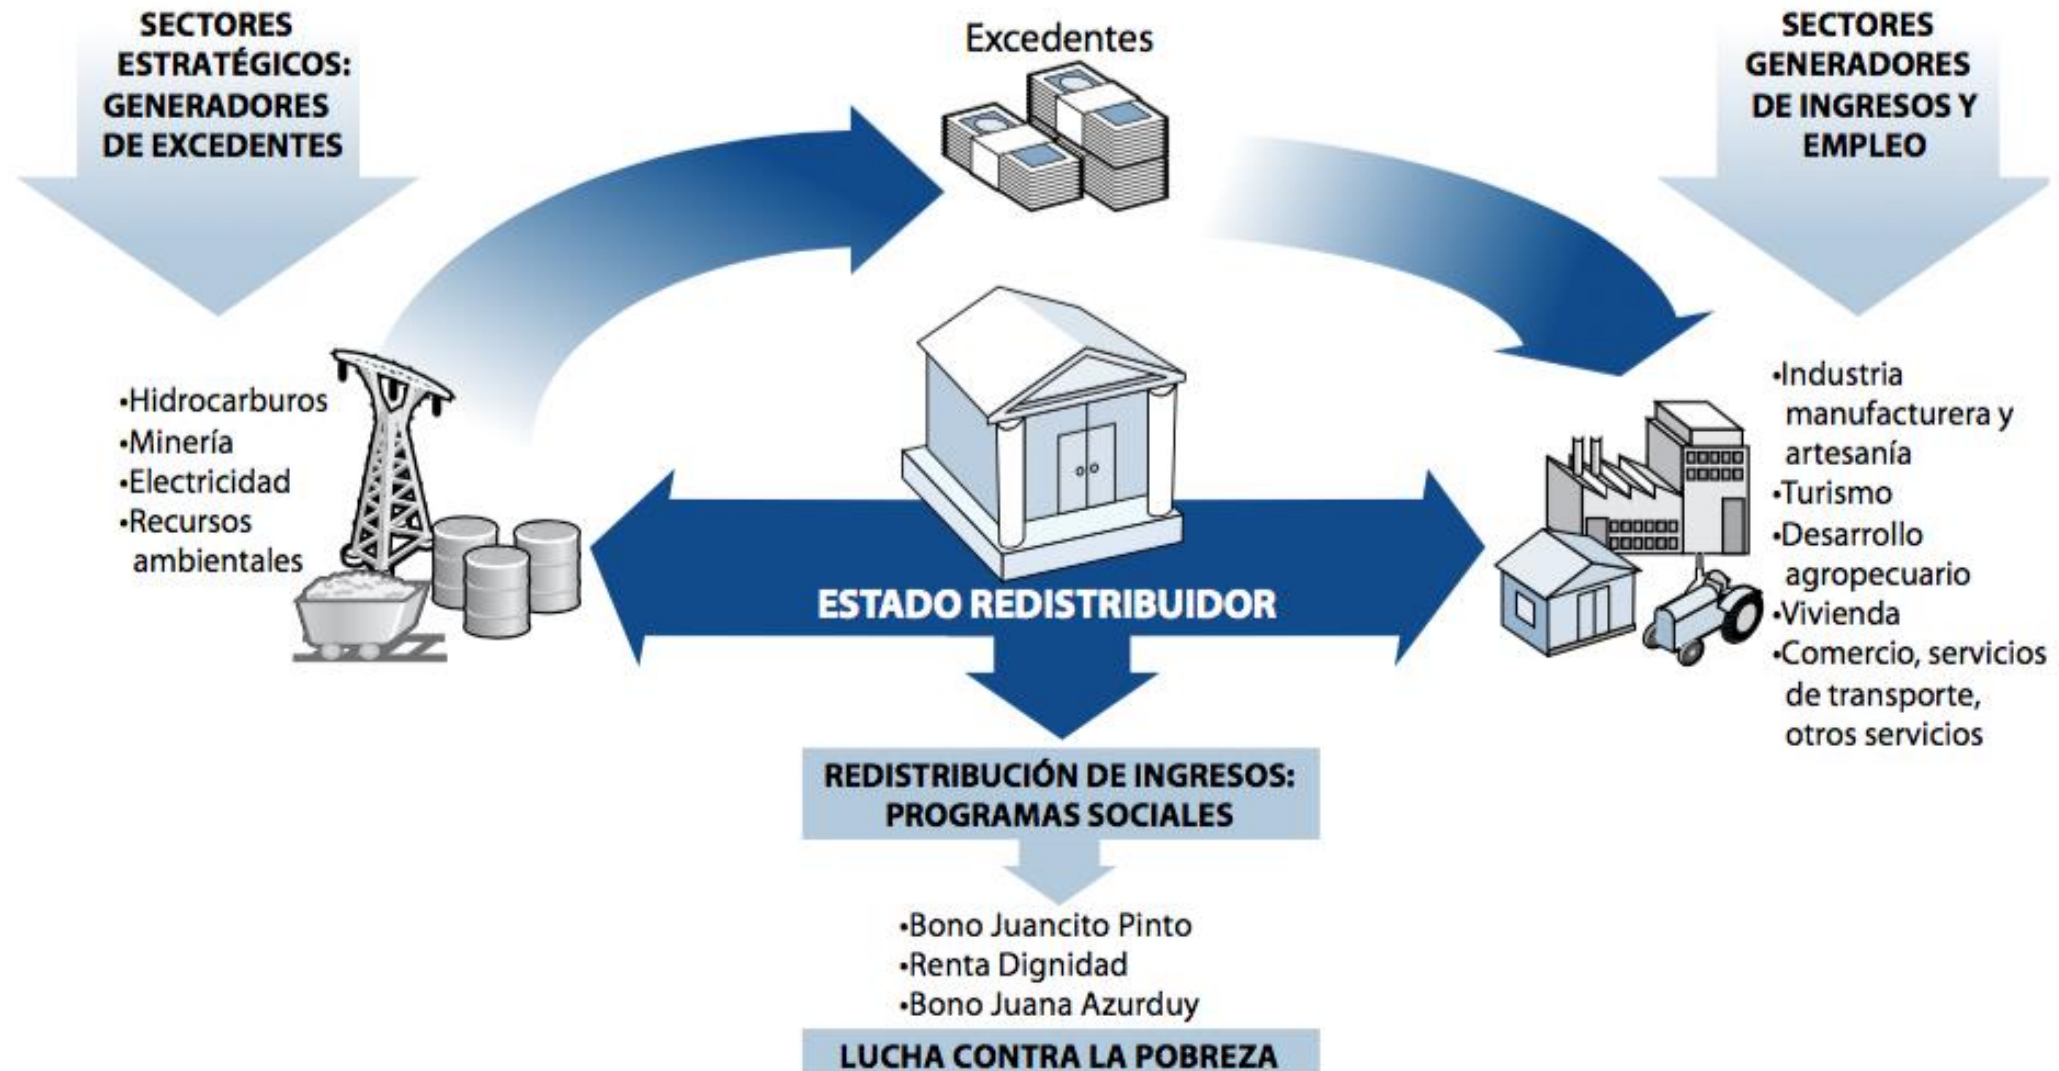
SECTORES ESTRATÉGICOS: GENERADORES DE EXCEDENTES

Excedentes

SECTORES GENERADORES DE INGRESOS Y EMPLEO

•Hidrocarburos
•Minería
•Electricidad
•Recursos ambientales

•Industria manufacturera y artesanía
•Turismo
•Desarrollo agropecuario
•Vivienda
•Comercio, servicios de transporte, otros servicios

ESTADO REDISTRIBUIDOR

REDISTRIBUCIÓN DE INGRESOS: PROGRAMAS SOCIALES

•Bono Juancito Pinto
•Renta Dignidad
•Bono Juana Azurduy

LUCHA CONTRA LA POBREZA